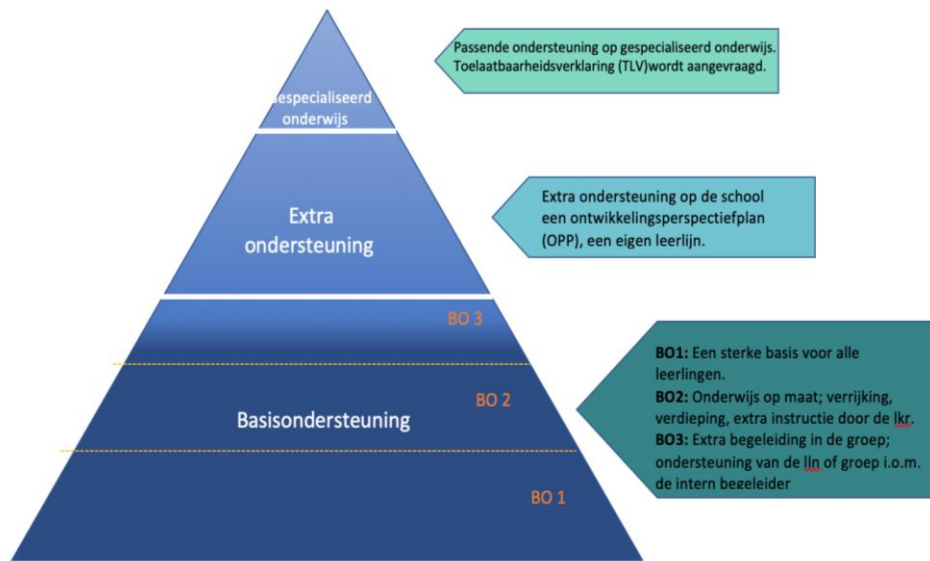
Gespecialiseerd onderwijs

Passende ondersteuning op gespecialiseerd onderwijs. Toelaatbaarheidsverklaring (TLV)wordt aangevraagd.

Extra ondersteuning

Extra ondersteuning op de school een ontwikkelingsperspectiefplan (OPP), een eigen leerlijn.

BO 3

BO 2

Basisondersteuning

BO 1

**BO1:** Een sterke basis voor alle leerlingen.
**BO2:** Onderwijs op maat; verrijking, verdieping, extra instructie door de lkr.
**BO3:** Extra begeleiding in de groep; ondersteuning van de lln of groep i.o.m. de intern begeleider